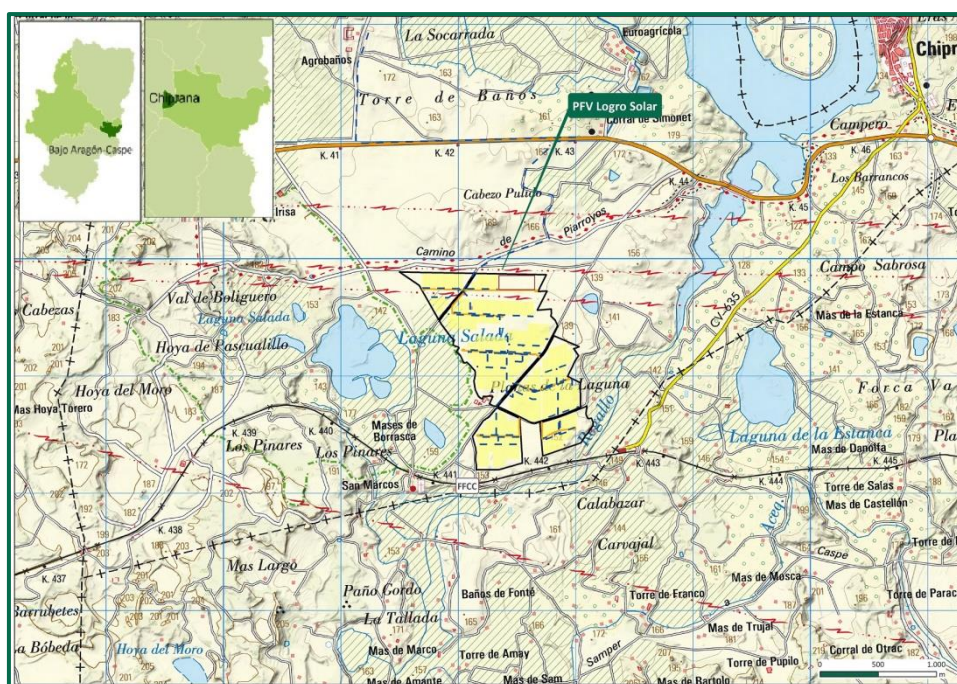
Bajo Aragón-Caspe
Chiprana
La Socarrada
Agrobaños
Euroagrícola
Torre de Baños
PFV Logro Solar
Corral de Simonet
Chipr
Campero
K. 41
K. 42
K. 43
K. 44
K. 45
K. 46
Los Barrancos
Cabezo Pulido
Irisa
Camino de Piarroyos
Campo Sabrosa
Cabezas
Val de Boliguero
Laguna Salada
Laguna Salada
Mas de la Estanca
CV-435
Hoya de Pascualillo
Hoya del Moro
Mas Hoya Torero
Planas de la Laguna
Forca Va
Regallo
K. 439
K. 440
Los Pinares
Los Pinares
Mases de Borrasca
Laguna de la Estanca
Pla
Mas de Danofla
K. 441
K. 442
K. 443
K. 444
K. 445
San Marcos
FFCC
Torre de Salas
Calabazar
Mas de Castellón
K. 438
Acequia
Caspe
Carvajal
Torre de
K. 437
Mas Largo
Mas de Mosca
Paño Gordo
Barrubetes
Baños de Fonté
Torre de Franco
Torre de Parac
La Tallada
Mas de Trujal
La Bóbeda
Hoya del Moro
Mas de Marco
Torre de Amay
Samper
Torre de Pupilo
Corral de Otrac
Mas de Amante
Mas de Sam
Mas de Bartolo
0
500
1.000
m